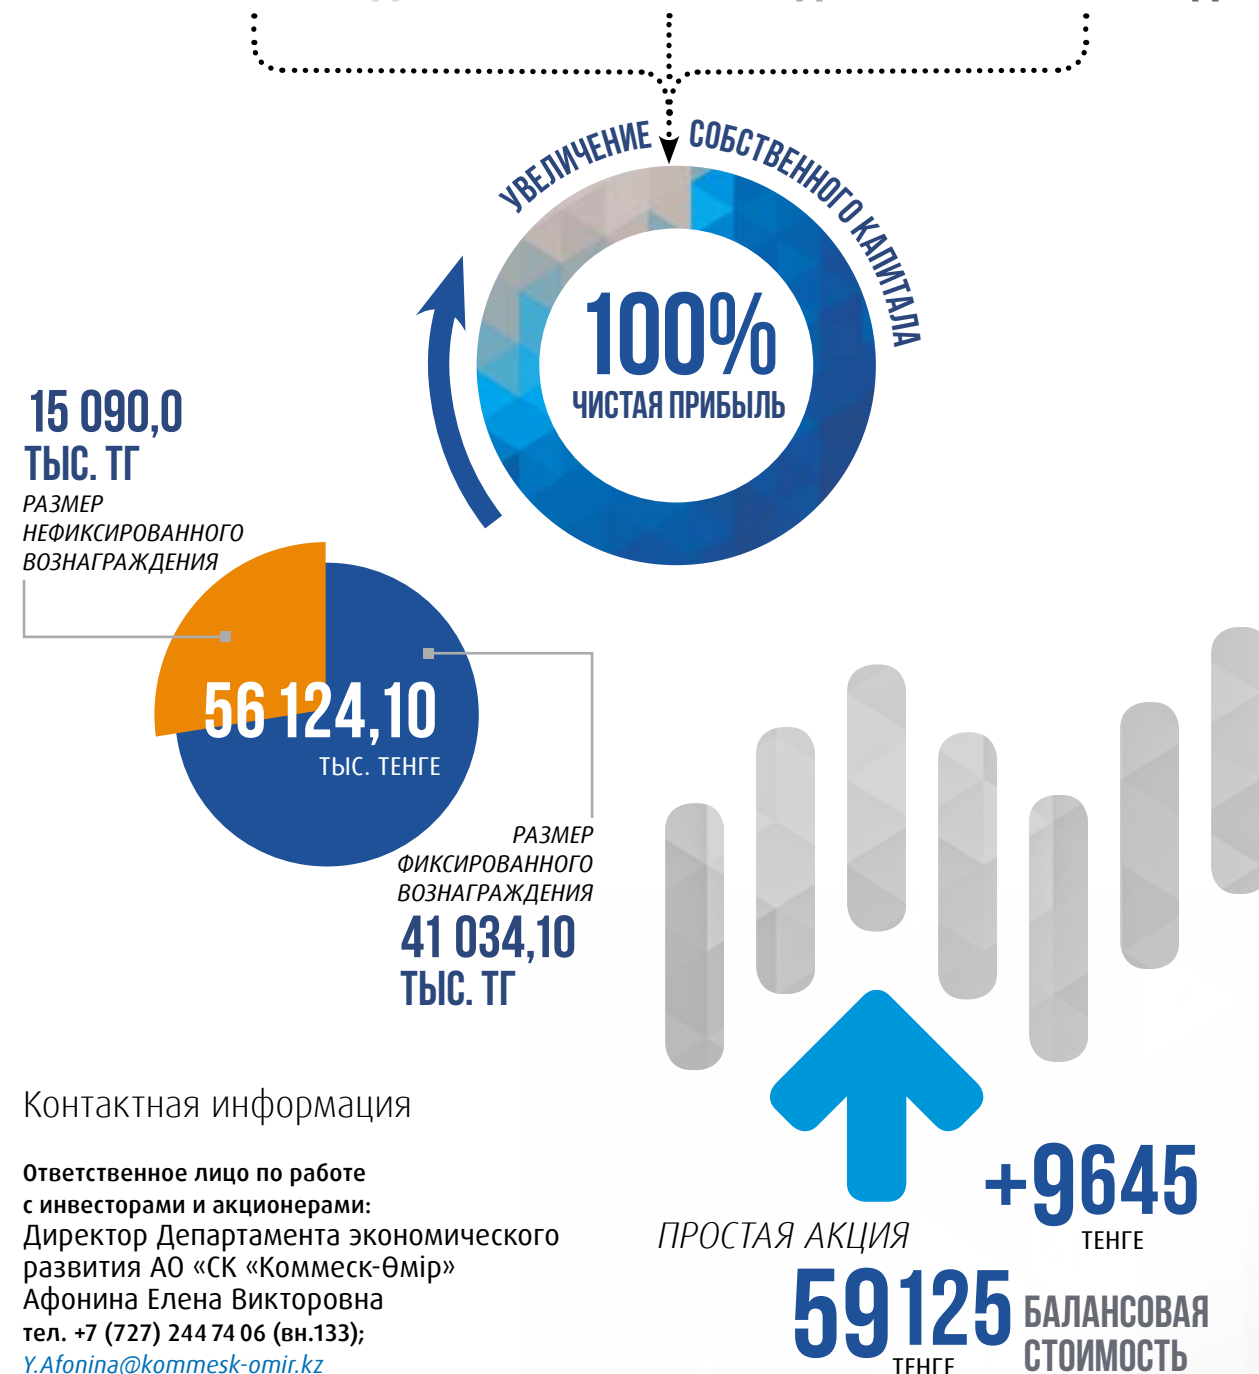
УВЕЛИЧЕНИЕ СОБСТВЕННОГО КАПИТАЛА

100%
ЧИСТАЯ ПРИБЫЛЬ

15 090,0
ТЫС. ТГ
РАЗМЕР НЕФИКСИРОВАННОГО ВОЗНАГРАЖДЕНИЯ

56 124,10
ТЫС. ТЕНГЕ

РАЗМЕР ФИКСИРОВАННОГО ВОЗНАГРАЖДЕНИЯ
41 034,10
ТЫС. ТГ

Контактная информация

Ответственное лицо по работе с инвесторами и акционерами:
Директор Департамента экономического развития АО «СК «Коммеск-Өмір»
Афонина Елена Викторовна
тел. +7 (727) 244 74 06 (вн.133);
Y.Afonina@kommesk-omir.kz

ПРОСТАЯ АКЦИЯ
+9645
ТЕНГЕ
59125
ТЕНГЕ
БАЛАНСОВАЯ СТОИМОСТЬ